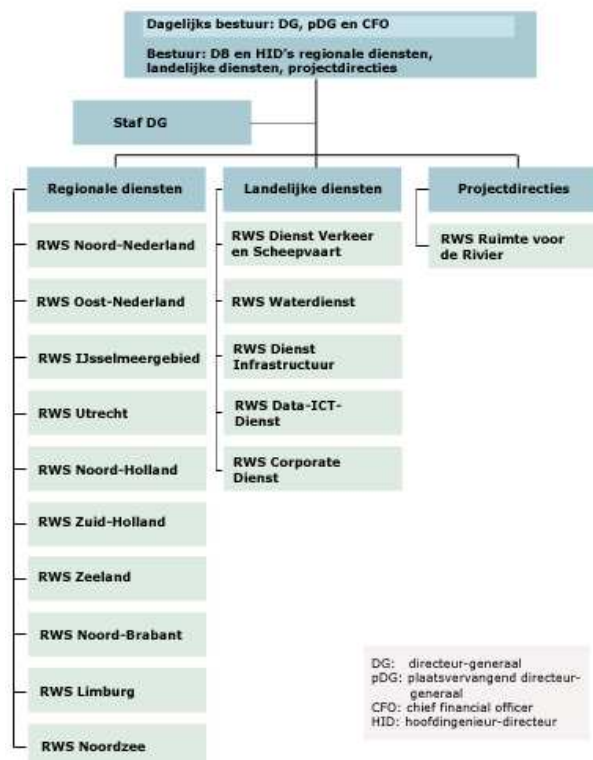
Dagelijks bestuur: DG, pDG en CFO

Bestuur: DB en HID's regionale diensten, landelijke diensten, projectdirecties

Staf DG

Regionale diensten

RWS Noord-Nederland

RWS Oost-Nederland

RWS IJsselmeergebied

RWS Utrecht

RWS Noord-Holland

RWS Zuid-Holland

RWS Zeeland

RWS Noord-Brabant

RWS Limburg

RWS Noordzee

Landelijke diensten

RWS Dienst Verkeer en Scheepvaart

RWS Waterdienst

RWS Dienst Infrastructuur

RWS Data-ICT-Dienst

RWS Corporate Dienst

Projectdirecties

RWS Ruimte voor de Rivier

DG: directeur-generaal
pDG: plaatsvervangend directeur-generaal
CFO: chief financial officer
HID: hoofdingenieur-directeur